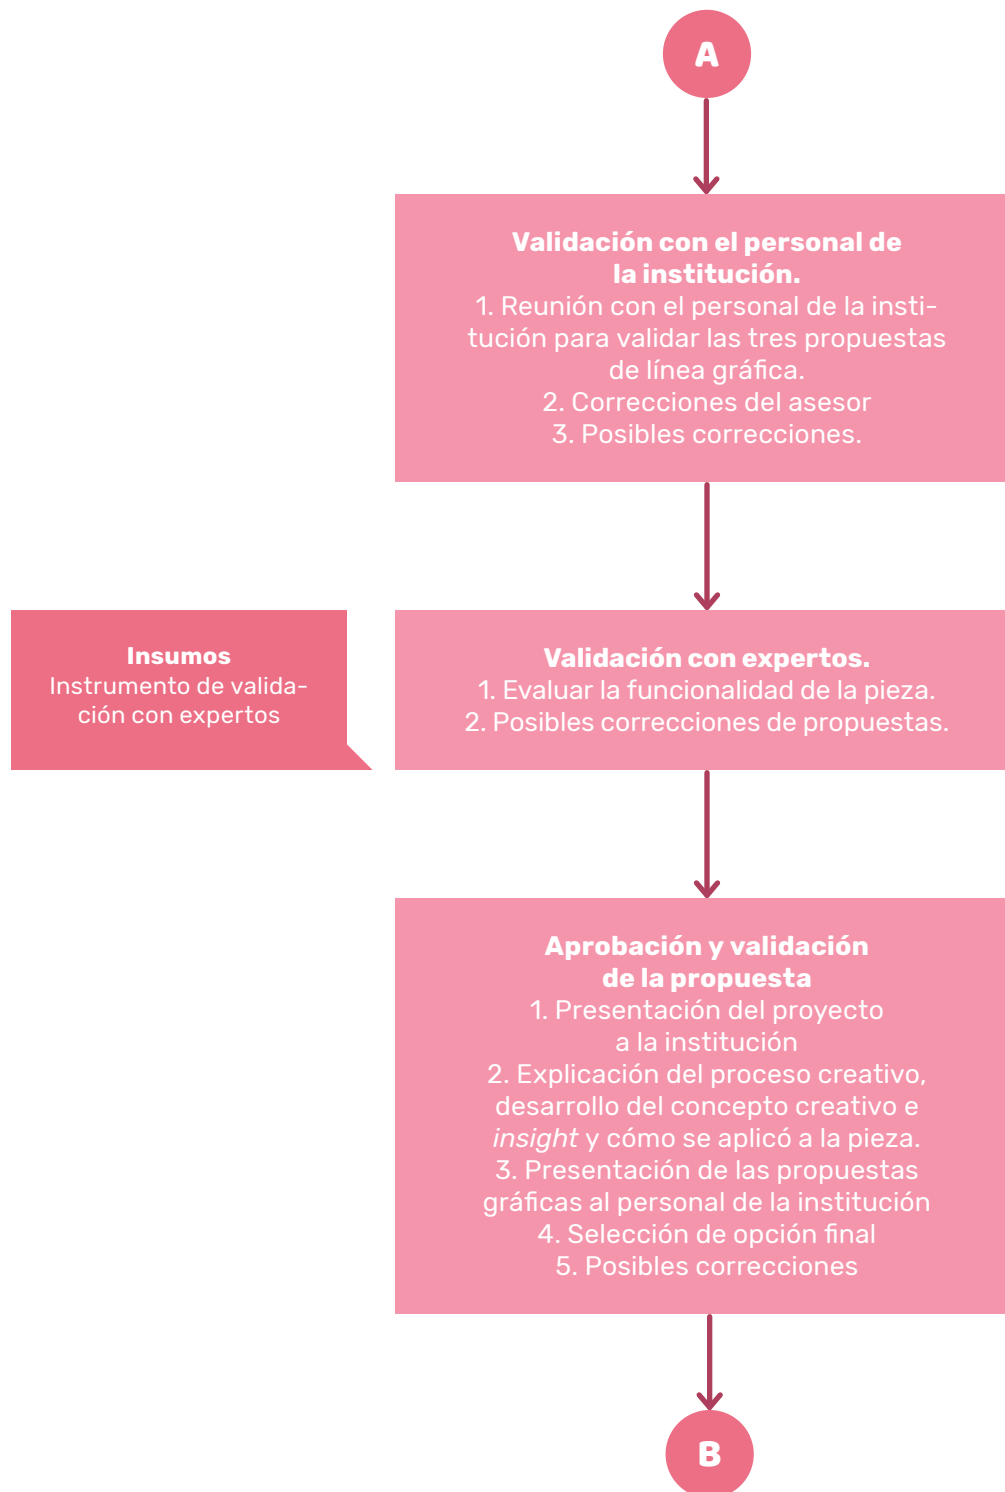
A

Validación con el personal de la institución.
1. Reunión con el personal de la institución para validar las tres propuestas de línea gráfica.
2. Correcciones del asesor
3. Posibles correcciones.

Insumos
Instrumento de validación con expertos

Validación con expertos.
1. Evaluar la funcionalidad de la pieza.
2. Posibles correcciones de propuestas.

Aprobación y validación de la propuesta
1. Presentación del proyecto a la institución
2. Explicación del proceso creativo, desarrollo del concepto creativo e insight y cómo se aplicó a la pieza.
3. Presentación de las propuestas gráficas al personal de la institución
4. Selección de opción final
5. Posibles correcciones

B